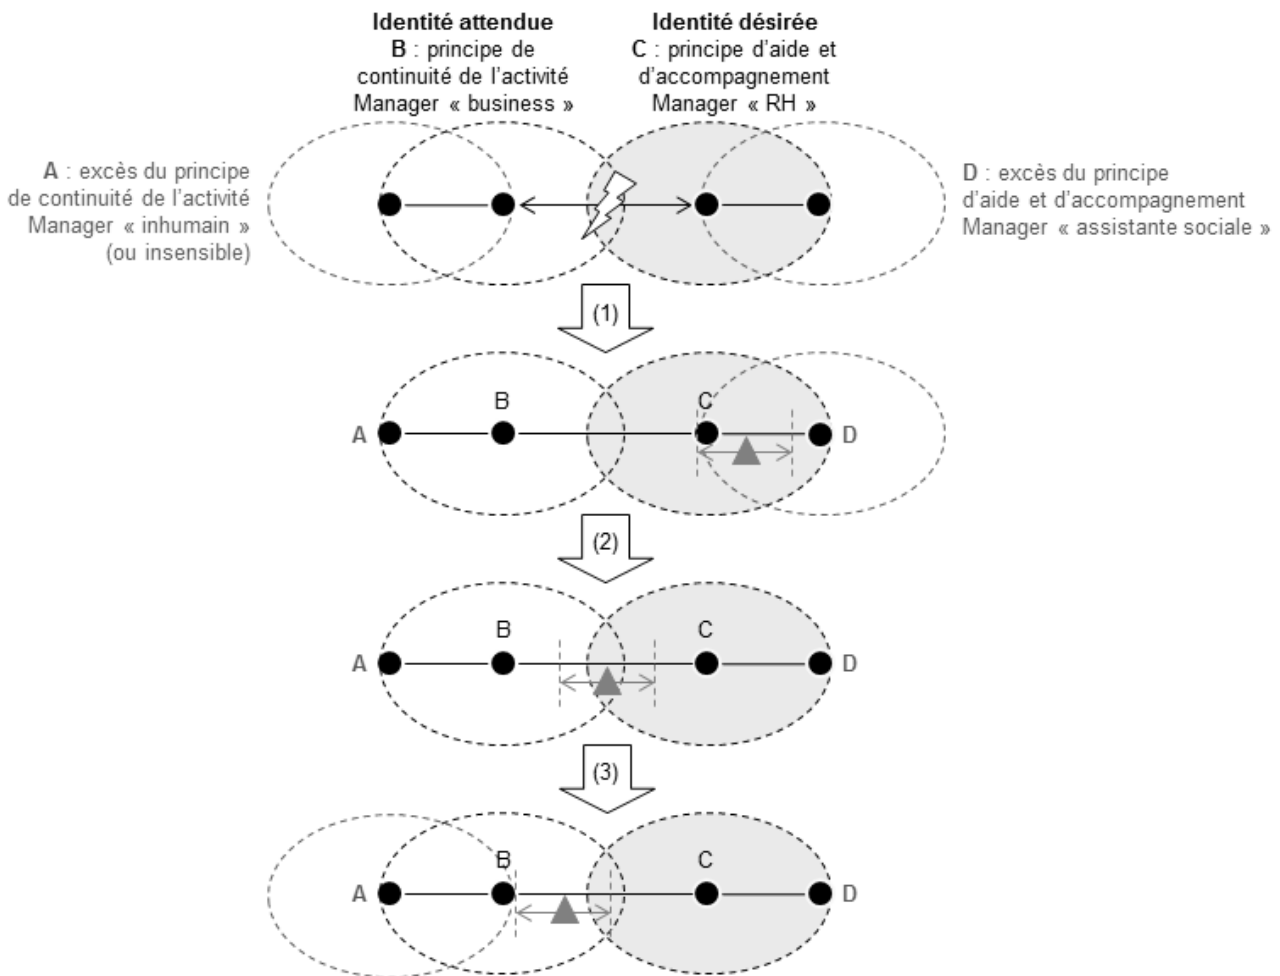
**Identité attendue**
B : principe de continuité de l'activité
Manager « business »

**Identité désirée**
C : principe d'aide et d'accompagnement
Manager « RH »

A : excès du principe de continuité de l'activité
Manager « inhumain » (ou insensible)

D : excès du principe d'aide et d'accompagnement
Manager « assistante sociale »

(1)

A B C D

(2)

A B C D

(3)

A B C D